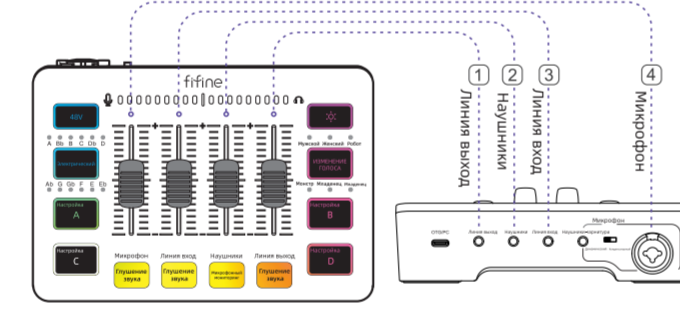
fifine

48V

A Bb B C Db D

Электронный

Ab G Gb F E Eb

Настройка
A

Настройка
C

Микрофон
Глушение звука

Линия вход
Глушение звука

Микрофонный мониторинг

Линия выход
Глушение звука

Мужской Женский Робот

ИЗМЕНЕНИЕ ГОЛОСА

Монстр Младенец Медведица

Настройка
B

Настройка
D

1
Линия выход

2
Наушники

3
Линия вход

4
Микрофон

Микрофон

CTOS/PC

Линия выход

Наушники

Линия вход

Наушники/мониторинг